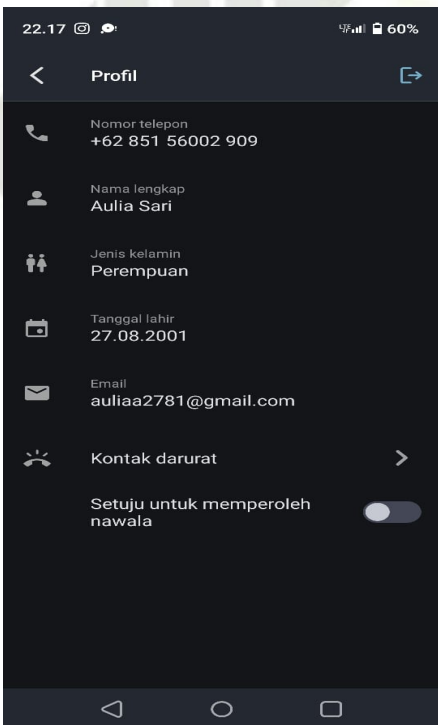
22.17

60%

Profil

Nomor telepon
+62 851 56002 909

Nama lengkap
Aulia Sari

Jenis kelamin
Perempuan

Tanggal lahir
27.08.2001

Email
auliaa2781@gmail.com

Kontak darurat

Setuju untuk memperoleh nawala